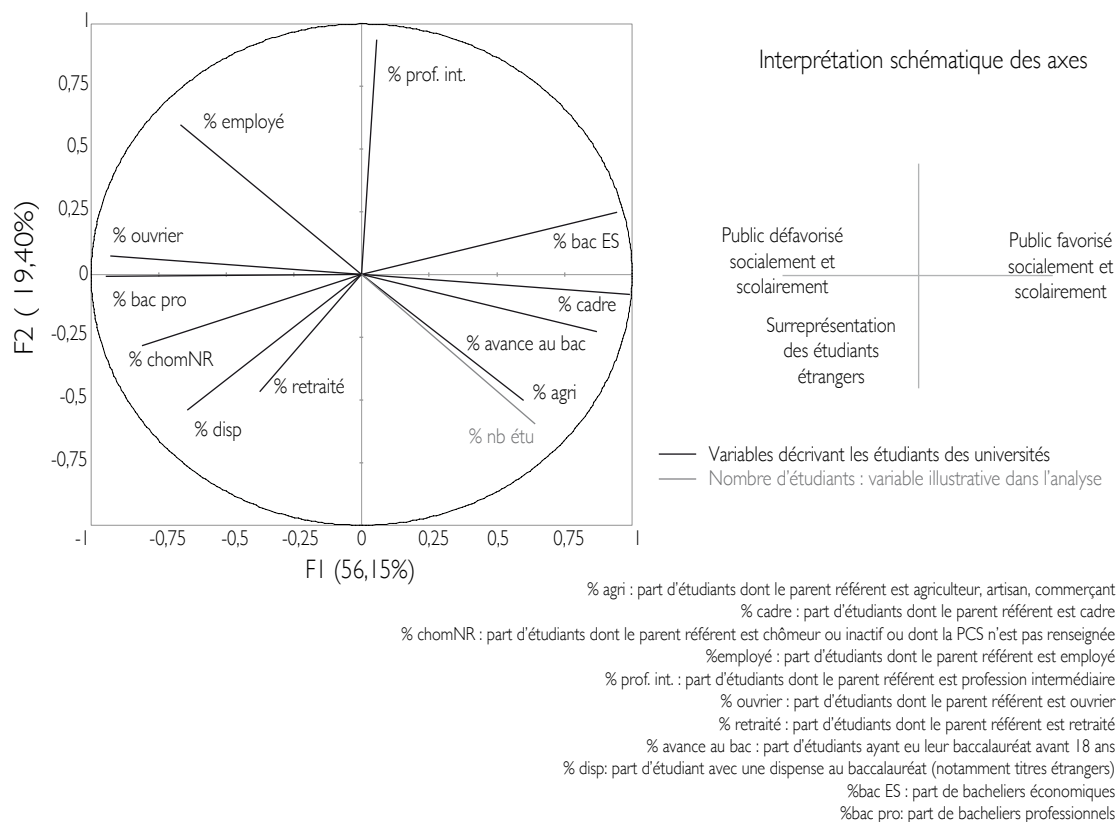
1
0,75
0,5
0,25
0
-0,25
-0,5
-0,75
F2 ( 19,40%)

% prof. int.
% employé
% ouvrier
% bac ES
% bac pro
% cadre
% avance au bac
% chomNR
% retraité
% agri
% disp
% nb étu

-1 -0,75 -0,5 -0,25 0 0,25 0,5 0,75 1
F1 (56,15%)

Interprétation schématique des axes

Public défavorisé socialement et scolairement

Public favorisé socialement et scolairement

Surreprésentation des étudiants étrangers

Variables décrivant les étudiants des universités
Nombre d'étudiants : variable illustrative dans l'analyse

% agri : part d'étudiants dont le parent référent est agriculteur, artisan, commerçant
% cadre : part d'étudiants dont le parent référent est cadre
% chomNR : part d'étudiants dont le parent référent est chômeur ou inactif ou dont la PCS n'est pas renseignée
%employé : part d'étudiants dont le parent référent est employé
% prof. int. : part d'étudiants dont le parent référent est profession intermédiaire
% ouvrier : part d'étudiants dont le parent référent est ouvrier
% retraité : part d'étudiants dont le parent référent est retraité
% avance au bac : part d'étudiants ayant eu leur baccalauréat avant 18 ans
% disp: part d'étudiant avec une dispense au baccalauréat (notamment titres étrangers)
%bac ES : part de bacheliers économiques
%bac pro: part de bacheliers professionnels